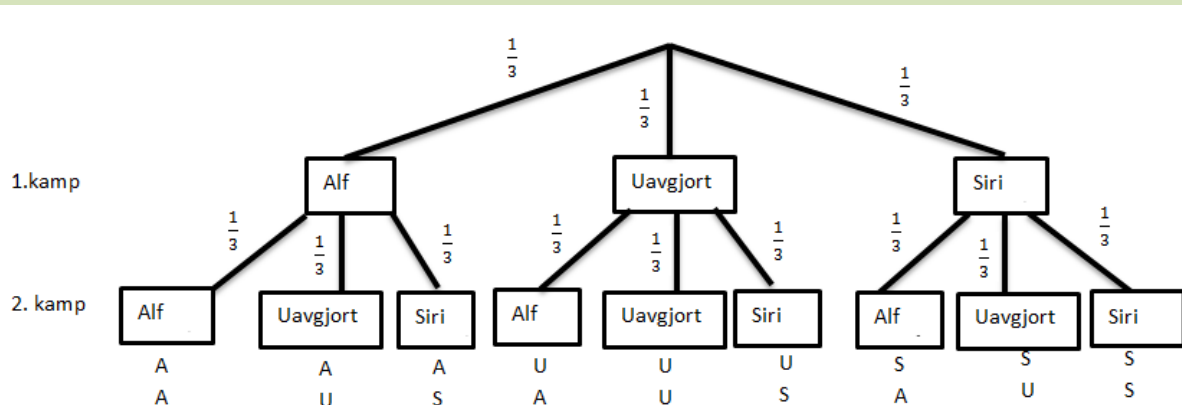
$\frac{1}{3}$ $\frac{1}{3}$ $\frac{1}{3}$

1.kamp

Alf Uavgjort Siri

$\frac{1}{3}$ $\frac{1}{3}$ $\frac{1}{3}$ $\frac{1}{3}$ $\frac{1}{3}$ $\frac{1}{3}$ $\frac{1}{3}$ $\frac{1}{3}$ $\frac{1}{3}$

2. kamp

Alf Uavgjort Siri Alf Uavgjort Siri Alf Uavgjort Siri

A A A U U U S S S
A U S A U S A U S